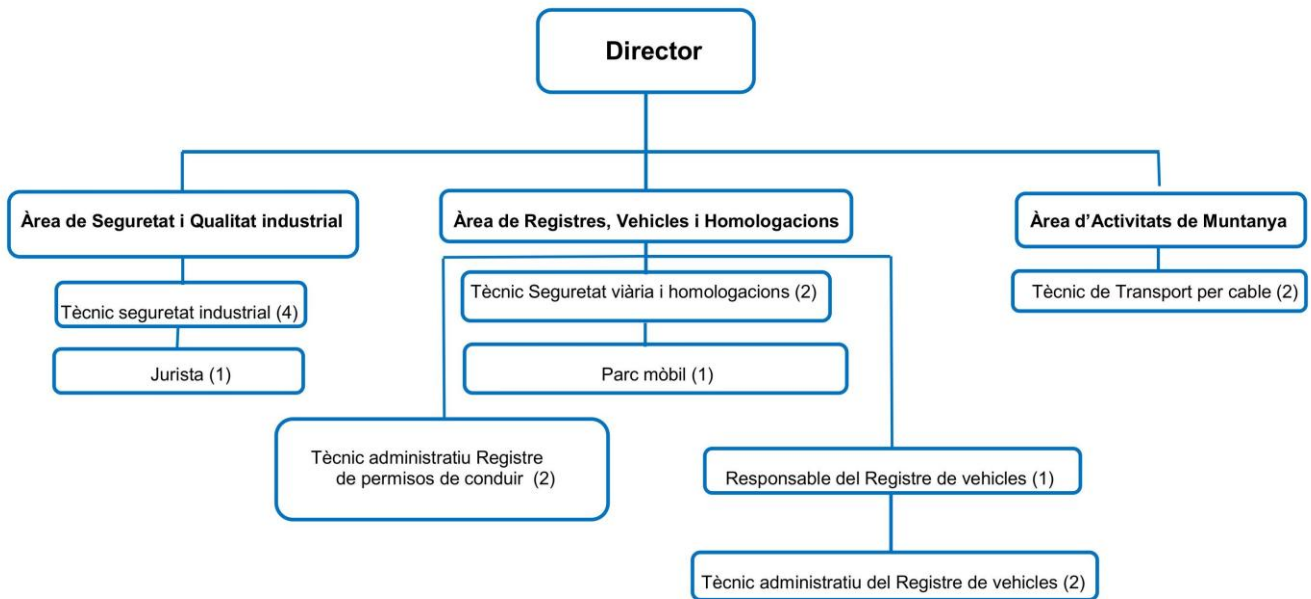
Director

Àrea de Seguretat i Qualitat industrial

Tècnic seguretat industrial (4)

Jurista (1)

Àrea de Registres, Vehicles i Homologacions

Tècnic Seguretat viària i homologacions (2)

Parc mòbil (1)

Tècnic administratiu Registre de permisos de conduir (2)

Responsable del Registre de vehicles (1)

Tècnic administratiu del Registre de vehicles (2)

Àrea d'Activitats de Muntanya

Tècnic de Transport per cable (2)